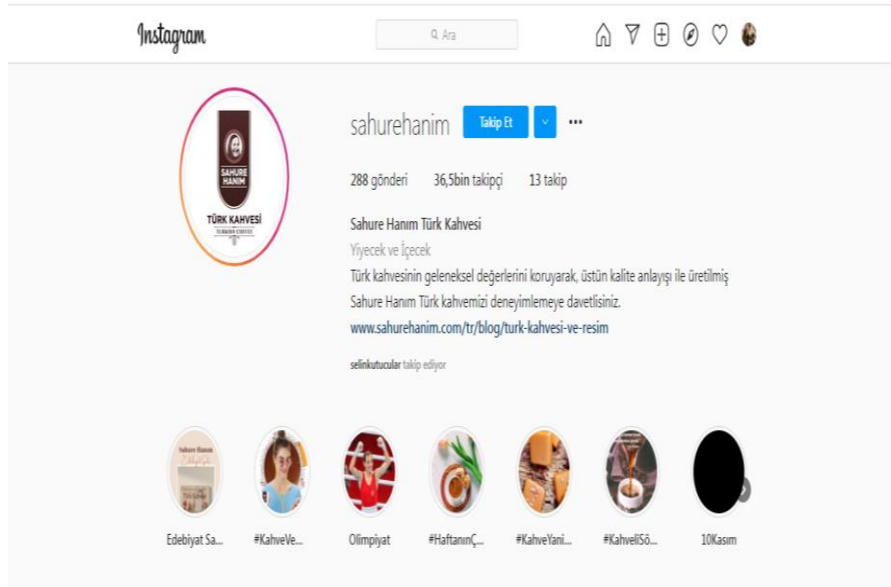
Instagram

Ara

SAHURE HANIM
TÜRK KAHVESİ
TURKISH COFFEE

sahurehanim Takip Et ...

288 gönderi 36,5bin takipçi 13 takip

Sahure Hanım Türk Kahvesi
Yiyecek ve İçecek
Türk kahvesinin geleneksel değerlerini koruyarak, üstün kalite anlayışı ile üretilmiş Sahure Hanım Türk kahvemizi deneyimlemeye davetlisiniz.
www.sahurehanim.com/tr/blog/turk-kahvesi-ve-resim

selinkutucular takip ediyor

Sahure Hanım

Edebiyat Sa... #KahveVe... Olimpiyat #HaftanınÇ... #KahveYani... #KahveliSö... 10Kasım